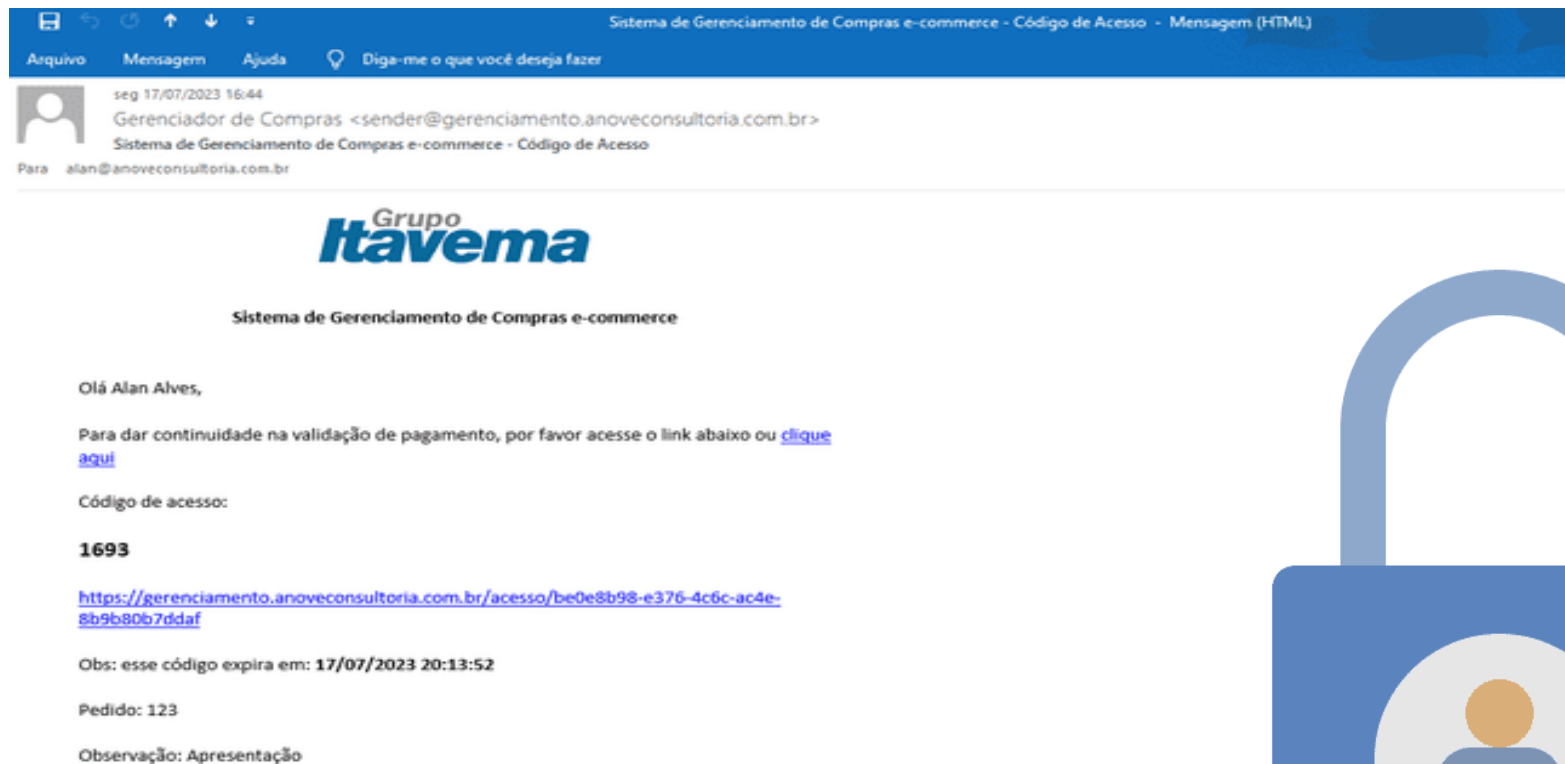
Sistema de Gerenciamento de Compras e-commerce - Código de Acesso - Mensagem (HTML)

Arquivo Mensagem Ajuda Diga-me o que você deseja fazer

seg 17/07/2023 16:44
Gerenciador de Compras <sender@gerenciamento.anoveconsultoria.com.br>
Sistema de Gerenciamento de Compras e-commerce - Código de Acesso
Para alan@anoveconsultoria.com.br

Grupo Itavema

Sistema de Gerenciamento de Compras e-commerce

Olá Alan Alves,

Para dar continuidade na validação de pagamento, por favor acesse o link abaixo ou clique aqui

Código de acesso:

1693

https://gerenciamento.anoveconsultoria.com.br/acesso/be0e8b98-e376-4c6c-ac4e-8b9b80b7ddaf

Obs: esse código expira em: 17/07/2023 20:13:52

Pedido: 123

Observação: Apresentação